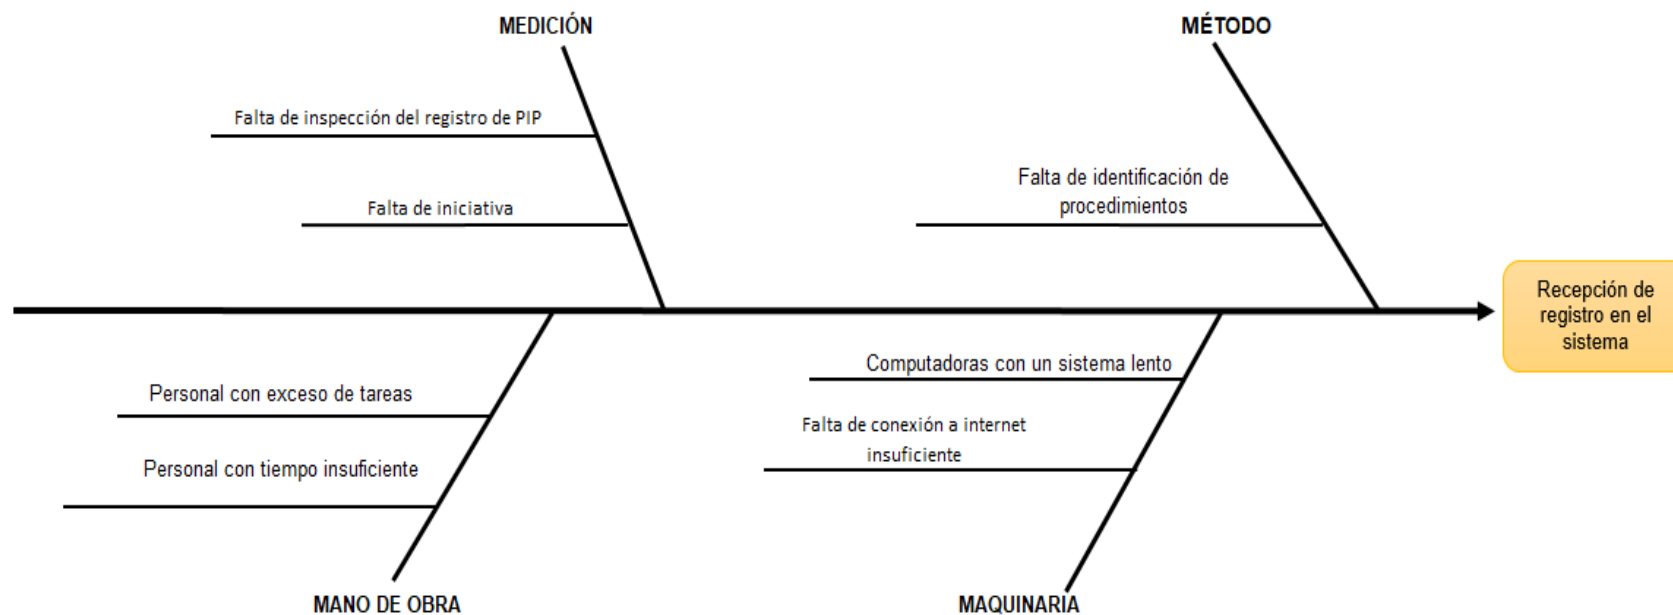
MEDICIÓN

Falta de inspección del registro de PIP

Falta de iniciativa

MÉTODO

Falta de identificación de procedimientos

Recepción de registro en el sistema

Personal con exceso de tareas

Personal con tiempo insuficiente

MANO DE OBRA

Computadoras con un sistema lento

Falta de conexión a internet insuficiente

MAQUINARIA